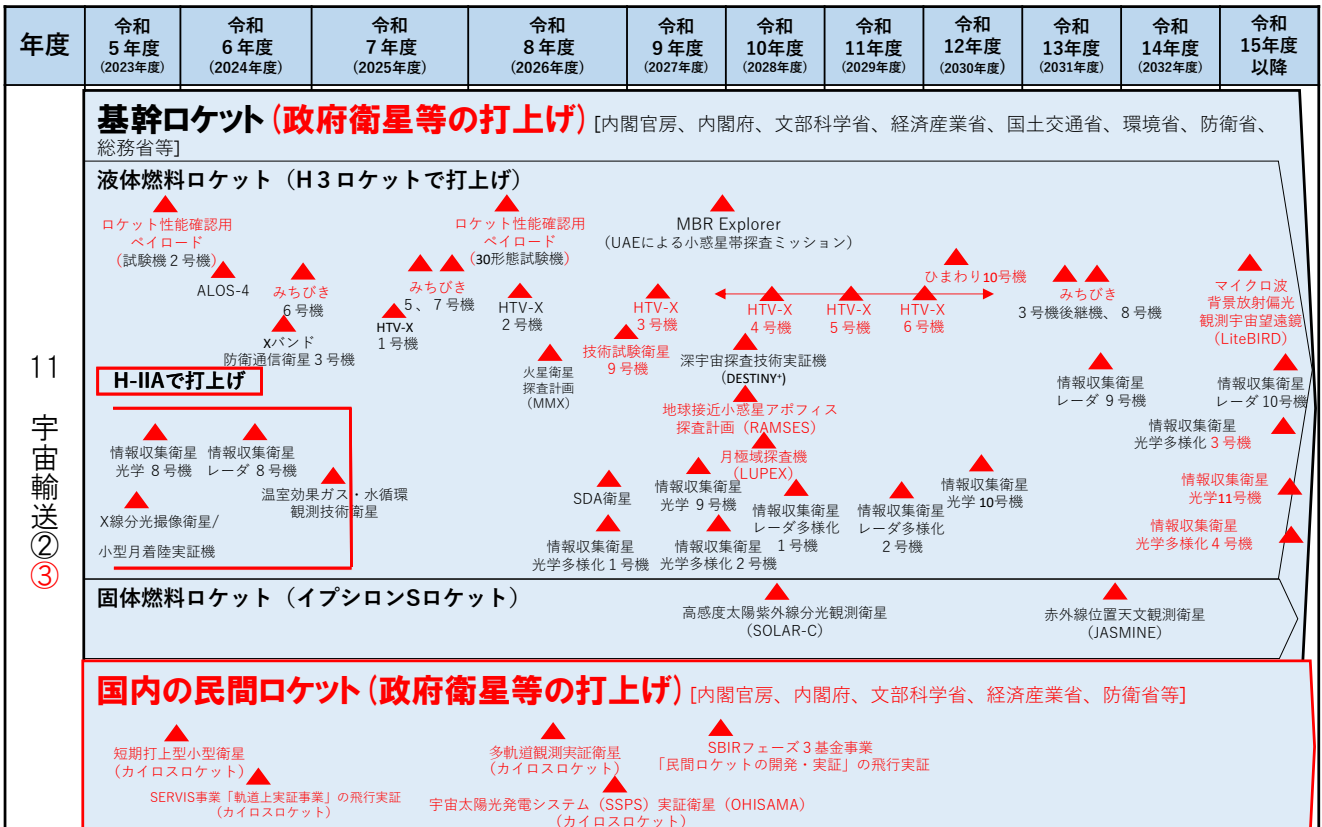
| 年度 | 令和5年度 (2023年度) | 令和6年度 (2024年度) | 令和7年度 (2025年度) | 令和8年度 (2026年度) | 令和9年度 (2027年度) | 令和10年度 (2028年度) | 令和11年度 (2029年度) | 令和12年度 (2030年度) | 令和13年度 (2031年度) | 令和14年度 (2032年度) | 令和15年度以降 |
|---|---|---|---|---|---|---|---|---|---|---|---|

11
宇宙輸送②③

基幹ロケット（政府衛星等の打上げ）[内閣官房、内閣府、文部科学省、経済産業省、国土交通省、環境省、防衛省、総務省等]

液体燃料ロケット（H３ロケットで打上げ）

ロケット性能確認用ペイロード（試験機２号機）
ALOS-4
みちびき 6号機
Xバンド防衛通信衛星３号機
HTV-X 1号機
みちびき 5、7号機
ロケット性能確認用ペイロード（30形態試験機）
HTV-X 2号機
MBR Explorer（UAEによる小惑星帯探査ミッション）
火星衛星探査計画（MMX）
HTV-X 3号機
技術試験衛星 9号機
HTV-X 4号機
HTV-X 5号機
HTV-X 6号機
ひまわり10号機
深宇宙探査技術実証機（DESTINY+）
地球接近小惑星アポフィス探査計画（RAMSES）
月極域探査機（LUPEX）
みちびき 3号機後継機、8号機
マイクロ波背景放射偏光観測宇宙望遠鏡（LiteBIRD）
情報収集衛星 レーダ 9号機
情報収集衛星 レーダ 10号機
情報収集衛星 光学多様化 3号機
情報収集衛星 光学11号機
情報収集衛星 光学多様化４号機

H-IIAで打上げ
情報収集衛星 光学 8号機
情報収集衛星 レーダ 8号機
温室効果ガス・水循環観測技術衛星
X線分光撮像衛星/小型月着陸実証機

SDA衛星
情報収集衛星 光学 9号機
情報収集衛星 レーダ多様化 1号機
情報収集衛星 レーダ多様化 2号機
情報収集衛星 光学 10号機
情報収集衛星 光学多様化 1号機
情報収集衛星 光学多様化 2号機

固体燃料ロケット（イプシロンSロケット）
高感度太陽紫外線分光観測衛星（SOLAR-C）
赤外線位置天文観測衛星（JASMINE）

国内の民間ロケット（政府衛星等の打上げ）[内閣官房、内閣府、文部科学省、経済産業省、防衛省等]
短期打上型小型衛星（カイロスロケット）
SERVIS事業「軌道上実証事業」の飛行実証（カイロスロケット）
多軌道観測実証衛星（カイロスロケット）
SBIRフェーズ３基金事業「民間ロケットの開発・実証」の飛行実証
宇宙太陽光発電システム（SSPS）実証衛星（OHISAMA）（カイロスロケット）